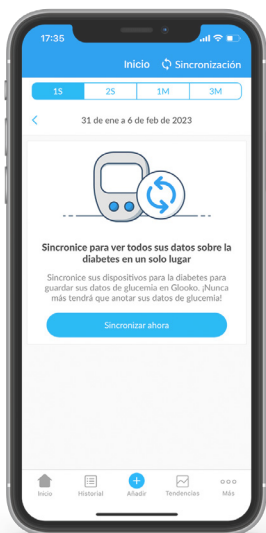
17:35

Inicio Sincronización

1S
2S
1M
3M

31 de ene a 6 de feb de 2023

Sincronice para ver todos sus datos sobre la diabetes en un solo lugar

Sincronice sus dispositivos para la diabetes para guardar sus datos de glucemia en Glooko. ¡Nunca más tendrá que anotar sus datos de glucemia!

Sincronizar ahora

Inicio
Historial
Añadir
Tendencias
Más